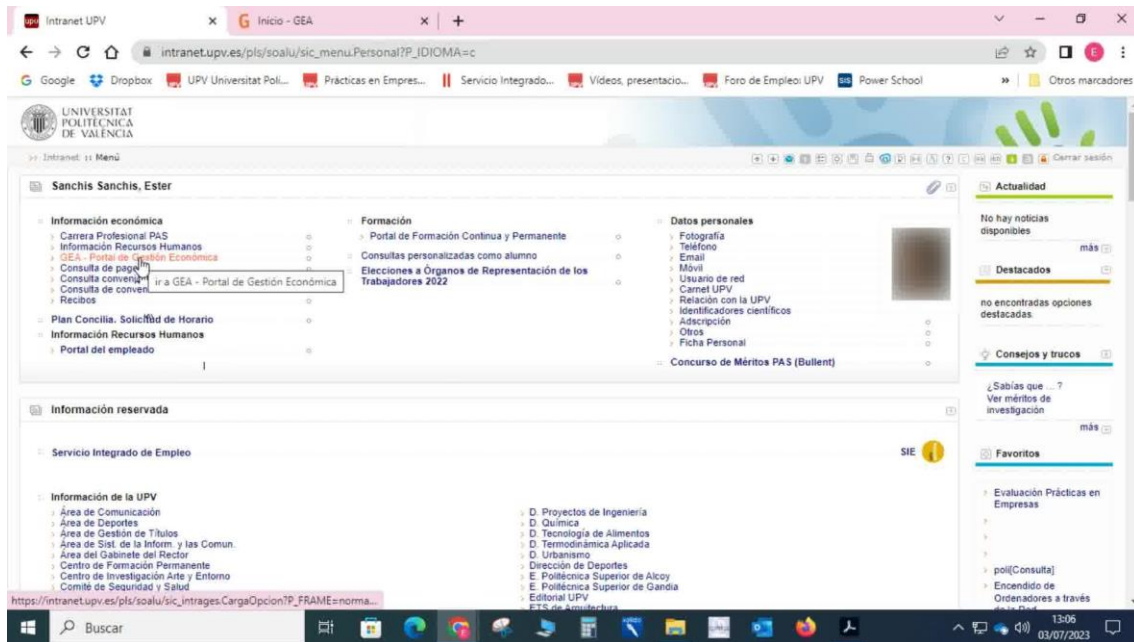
Intranet UPV × Inicio - GEA × +

intranet.upv.es/pls/soalu/sic_menu.Personal?P_IDIOMA=c

Google Dropbox UPV Universitat Poli... Prácticas en Empres... Servicio Integrado... Vídeos, presentacio... Foro de Empleo: UPV Power School » Otros marcadores

UNIVERSITAT POLITÈCNICA DE VALÈNCIA

Intranet :: Menú

Cerrar sesión

Sanchis Sanchis, Ester

Información económica
Carrera Profesional PAS
Información Recursos Humanos
GEA - Portal de Gestión Económica
Consulta de pag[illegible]
Consulta conven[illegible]
Consulta de conven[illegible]
Recibos

ir a GEA - Portal de Gestión Económica

Plan Concilia. Solicitud de Horario
Información Recursos Humanos
Portal del empleado

Formación
Portal de Formación Continua y Permanente
Consultas personalizadas como alumno
Elecciones a Órganos de Representación de los Trabajadores 2022

Datos personales
Fotografía
Teléfono
Email
Móvil
Usuario de red
Carnet UPV
Relación con la UPV
Identificadores científicos
Adscripción
Otros
Ficha Personal

Concurso de Méritos PAS (Bullent)

Actualidad
No hay noticias disponibles
más

Destacados
no encontradas opciones destacadas.

Consejos y trucos
¿Sabías que ... ?
Ver méritos de investigación
más

Favoritos
Evaluación Prácticas en Empresas
poli[Consulta]
Encendido de Ordenadores a través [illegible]

Información reservada

Servicio Integrado de Empleo
SIE

Información de la UPV
Área de Comunicación
Área de Deportes
Área de Gestión de Títulos
Área de Sist. de la Inform. y las Comun.
Área del Gabinete del Rector
Centro de Formación Permanente
Centro de Investigación Arte y Entorno
Comité de Seguridad y Salud

D. Proyectos de Ingeniería
D. Química
D. Tecnología de Alimentos
D. Termodinámica Aplicada
D. Urbanismo
Dirección de Deportes
E. Politécnica Superior de Alcoy
E. Politécnica Superior de Gandia
Editorial UPV
ETS de Arquitectura

https://intranet.upv.es/pls/soalu/sic_intrages.CargaOpcion?P_FRAME=norma...

Buscar

13:06
03/07/2023